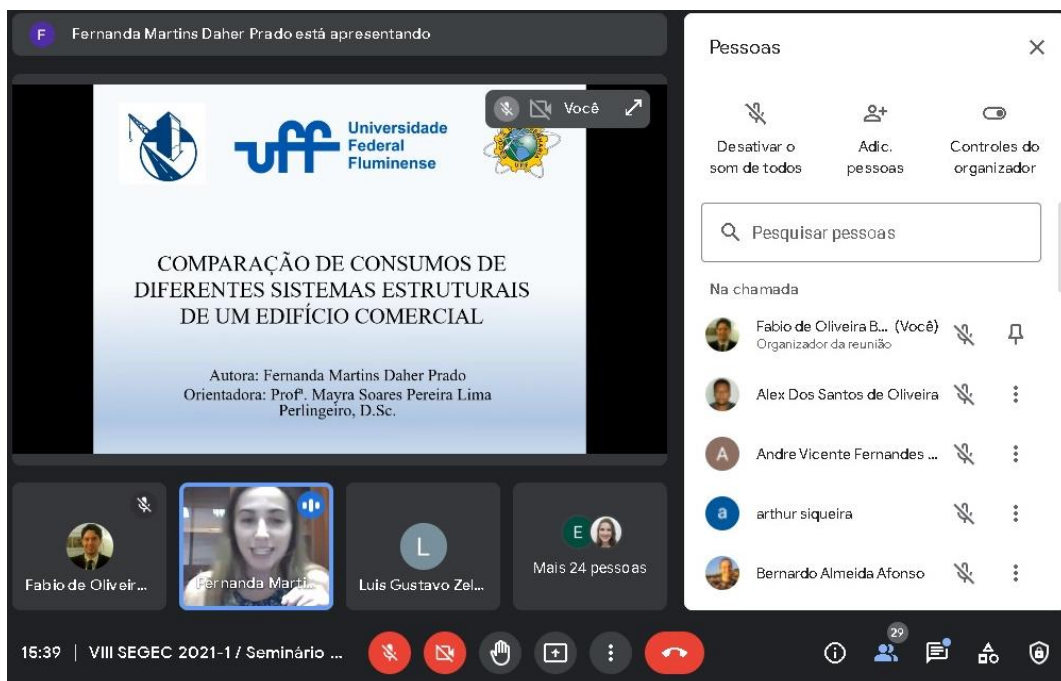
F Fernanda Martins Daher Prado está apresentando

Você

Universidade Federal Fluminense

COMPARAÇÃO DE CONSUMOS DE DIFERENTES SISTEMAS ESTRUTURAIS DE UM EDIFÍCIO COMERCIAL

Autora: Fernanda Martins Daher Prado
Orientadora: Profª. Mayra Soares Pereira Lima Perlingeiro, D.Sc.

Fabio de Oliveir...
Fernanda Marti...
L
Luis Gustavo Zel...
E
Mais 24 pessoas

Pessoas

Desativar o som de todos
Adic. pessoas
Controles do organizador

Pesquisar pessoas

Na chamada

Fabio de Oliveira B... (Você)
Organizador da reunião
Alex Dos Santos de Oliveira
A
Andre Vicente Fernandes ...
a
arthur siqueira
Bernardo Almeida Afonso

15:39 | VIII SEGEC 2021-1 / Seminário ...

29